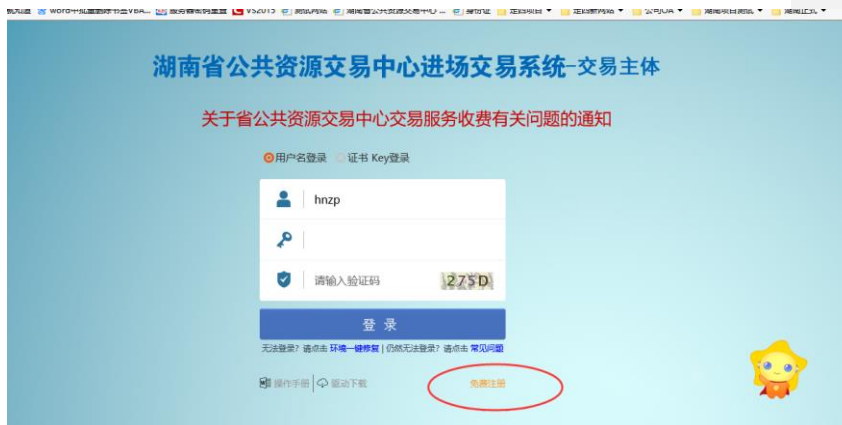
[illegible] word中批量删除书签VBA... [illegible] VS2015 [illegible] 湖南省公共资源交易中心 ... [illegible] 公司OA 湖南项目测试 湖南正式

湖南省公共资源交易中心进场交易系统-交易主体

关于省公共资源交易中心交易服务收费有关问题的通知

用户名登录 证书 Key登录

hnzp

请输入验证码 275D

登 录

无法登录？请点击 环境一键修复 | 仍然无法登录？请点击 常见问题

操作手册 驱动下载 免费注册